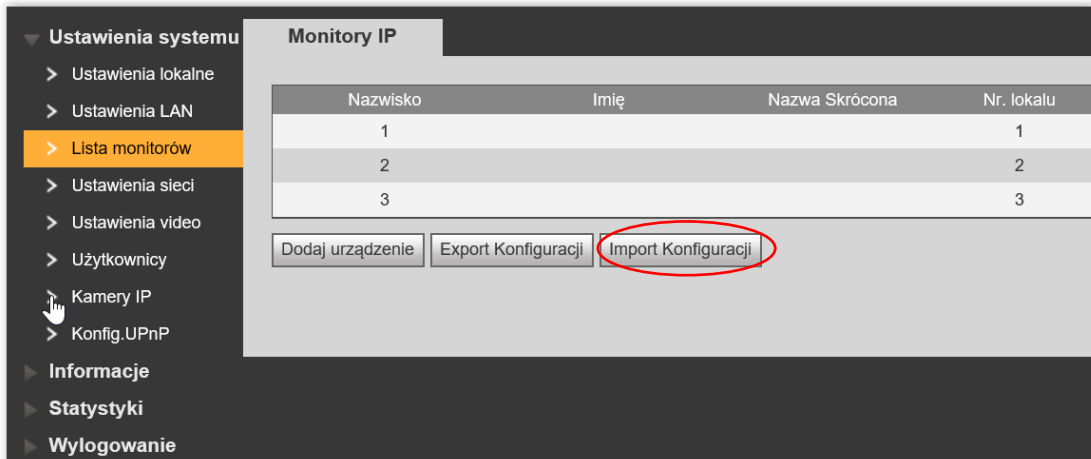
Ustawienia systemu
Ustawienia lokalne
Ustawienia LAN
Lista monitorów
Ustawienia sieci
Ustawienia video
Użytkownicy
Kamery IP
Konfig.UPnP
Informacje
Statystyki
Wylogowanie

Monitory IP

| Nazwisko | Imię | Nazwa Skrócona | Nr. lokalu |
|---|---|---|---|
| 1 | | | 1 |
| 2 | | | 2 |
| 3 | | | 3 |

Dodaj urządzenie
Export Konfiguracji
Import Konfiguracji